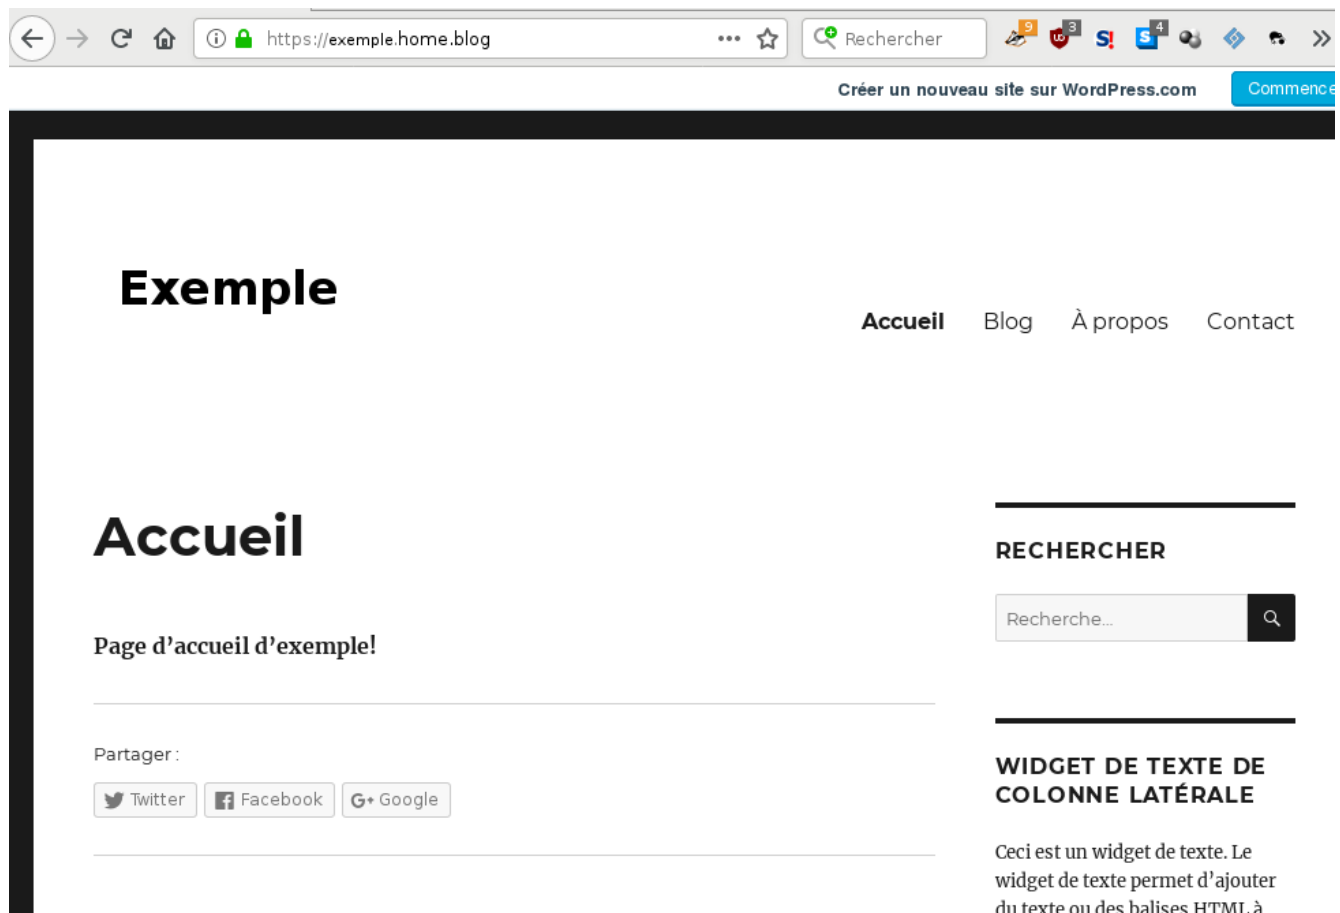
https://exemple.home.blog

Rechercher

9 3 4

Créer un nouveau site sur WordPress.com

Commence

Exemple

Accueil Blog À propos Contact

Accueil

Page d'accueil d'exemple!

Partager :

Twitter Facebook Google

RECHERCHER

Recherche...

WIDGET DE TEXTE DE COLONNE LATÉRALE

Ceci est un widget de texte. Le widget de texte permet d'ajouter du texte ou des balises HTML à